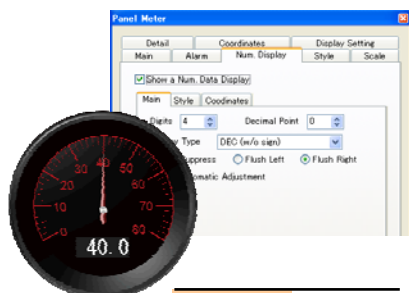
Panel Meter

Detail
Coordinates
Display Setting
Main
Alarm
Num. Display
Style
Scale

Show a Num. Data Display

Main
Style
Coodinates

Digits 4
Decimal Point 0
y Type DEC (w/o sign)
uppress
Flush Left
Flush Right
omatic Adjustment

10
20
30
40
50
60
70
80
0
40.0